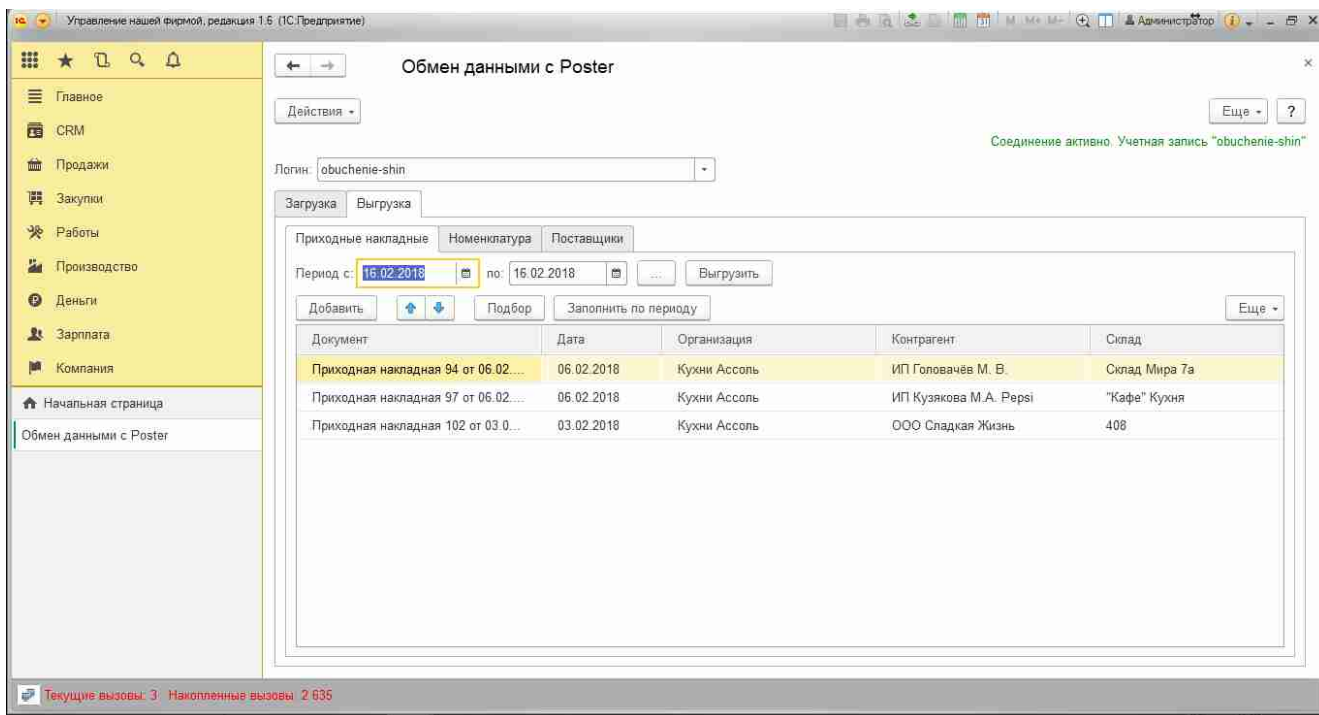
Управление нашей фирмой, редакция 1.6 (1С:Предприятие)

M M+ M- Администратор

Главное
CRM
Продажи
Закупки
Работы
Производство
Деньги
Зарплата
Компания

Начальная страница
Обмен данными с Poster

Обмен данными с Poster

Действия

Еще ?

Соединение активно. Учетная запись "obuchenie-shin"

Логин: obuchenie-shin

Загрузка Выгрузка

Приходные накладные Номенклатура Поставщики

Период с: 16.02.2018 по: 16.02.2018 ... Выгрузить

Добавить Подбор Заполнить по периоду Еще

| Документ | Дата | Организация | Контрагент | Склад |
|---|---|---|---|---|
| Приходная накладная 94 от 06.02.... | 06.02.2018 | Кухни Ассоль | ИП Головачёв М. В. | Склад Мира 7а |
| Приходная накладная 97 от 06.02.... | 06.02.2018 | Кухни Ассоль | ИП Кузякова М.А. Pepsi | "Кафе" Кухня |
| Приходная накладная 102 от 03.0... | 03.02.2018 | Кухни Ассоль | ООО Сладкая Жизнь | 408 |

Текущие вызовы: 3 Накопленные вызовы: 2 635